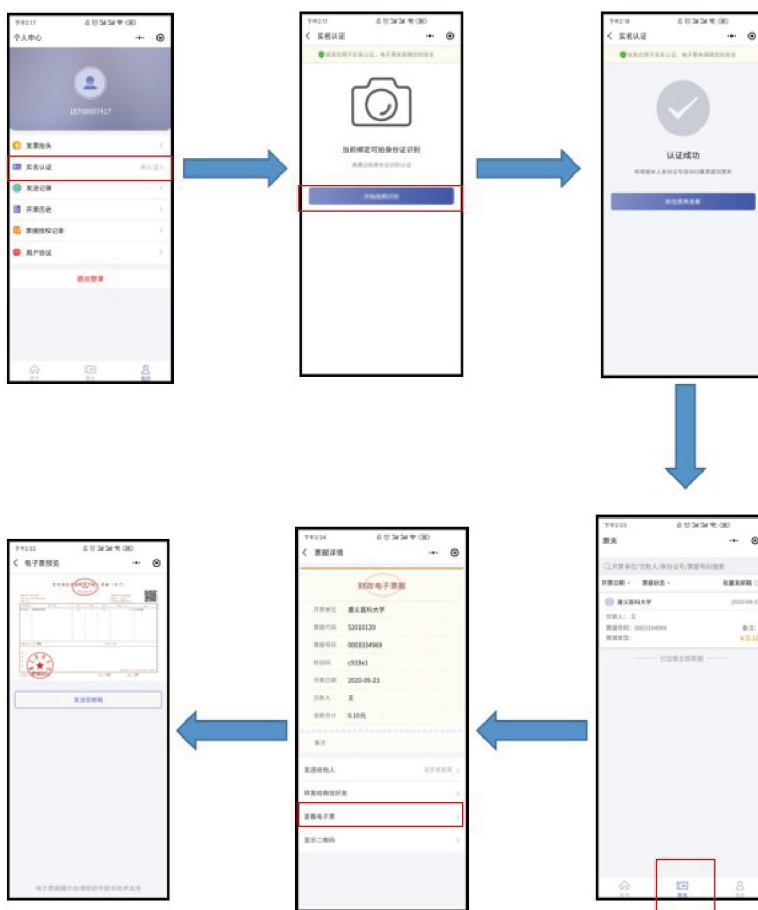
下午2:17

个人中心

18768007417

发票抬头

实名认证

发送记录

开票历史

票据授权记录

用户协议

退出登录

下午2:17

实名认证

当前绑定可拍身份证识别

开始拍照识别

下午2:18

实名认证

认证成功

前往票夹查看

下午2:23

票夹

开票单位/交款人/身份证号/票据号码搜索

开票日期 票据状态 批量发邮箱

遵义医科大学 2020-09-2

交款人：王

票据号码：0003334969

票据类型：

已加载全部票据

下午2:24

票据详情

财政电子票据

开票单位 遵义医科大学

票据代码 52010120

票据号码 0003334969

校验码 c933e1

开票日期 2020-09-23

交款人 王

金额合计 0.10元

备注

发送给他人

将票据添加到卡包

查看电子票

显示二维码

下午2:21

电子票预览

发送至邮箱